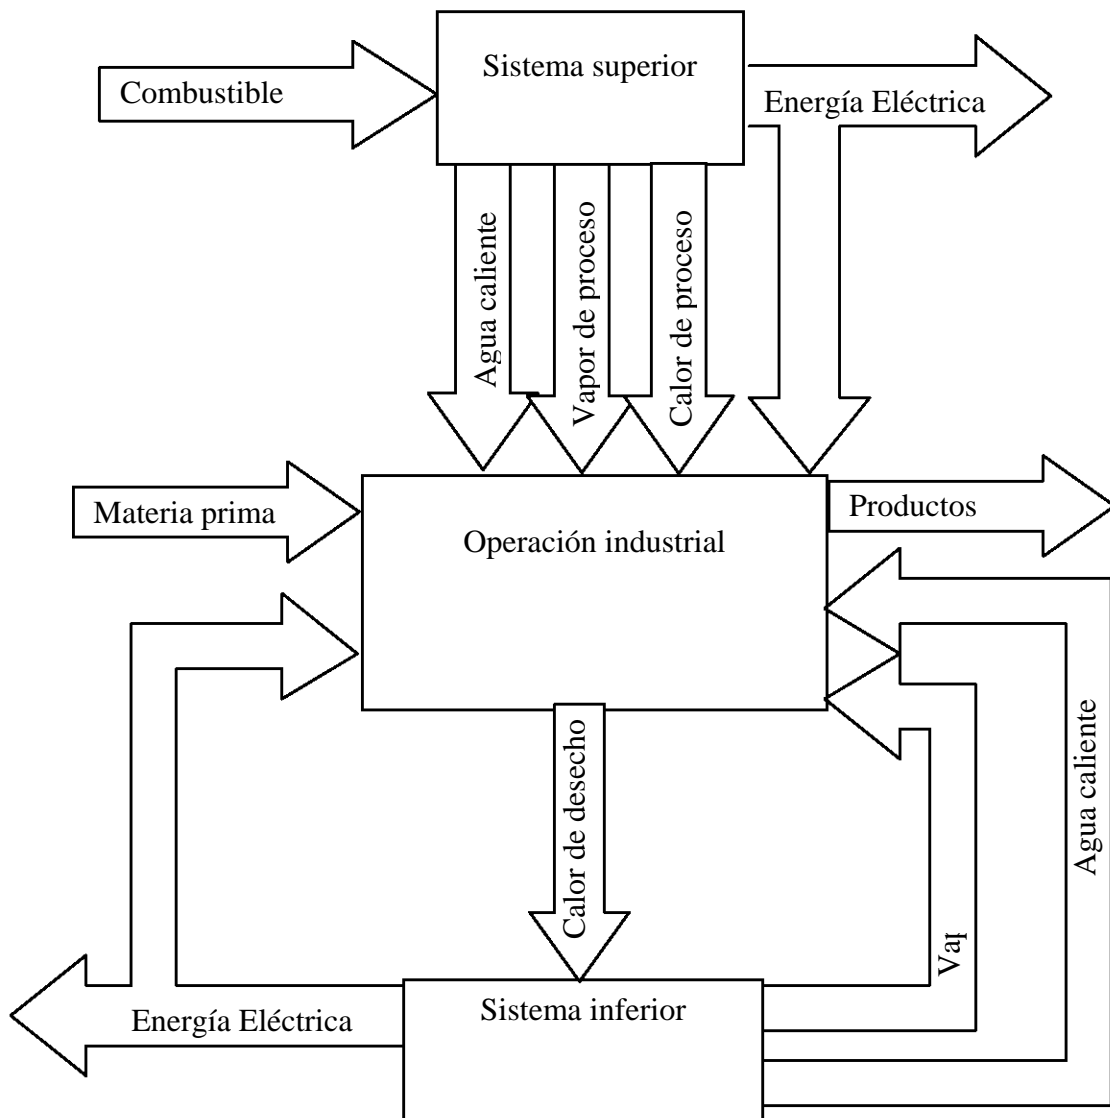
Sistema superior

Combustible

Energía Eléctrica

Agua caliente

Vapor de proceso

Calor de proceso

Materia prima

Operación industrial

Productos

Calor de desecho

Agua caliente

Vaļ

Energía Eléctrica

Sistema inferior